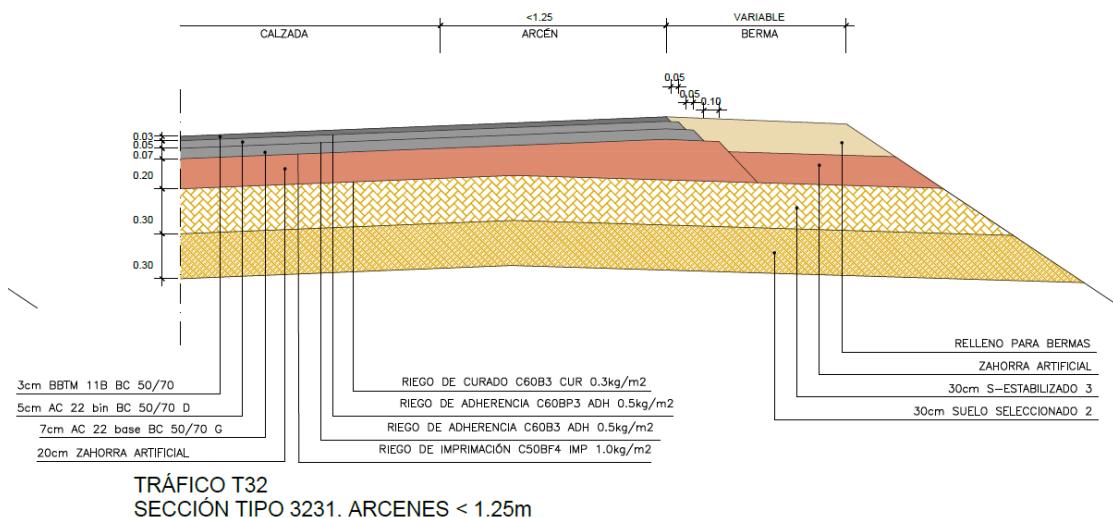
CALZADA

<1.25
ARCÉN

VARIABLE
BERMA

0.05
0.05
0.10

0.03
0.05
0.07

0.20

0.30

0.30

RELLENO PARA BERMAS
ZAHORRA ARTIFICIAL
30cm S–ESTABILIZADO 3
30cm SUELO SELECCIONADO 2

RIEGO DE CURADO C60B3 CUR 0.3kg/m2
RIEGO DE ADHERENCIA C60BP3 ADH 0.5kg/m2
RIEGO DE ADHERENCIA C60B3 ADH 0.5kg/m2
RIEGO DE IMPRIMACIÓN C50BF4 IMP 1.0kg/m2

3cm BBTM 11B BC 50/70
5cm AC 22 bin BC 50/70 D
7cm AC 22 base BC 50/70 G
20cm ZAHORRA ARTIFICIAL

TRÁFICO T32
SECCIÓN TIPO 3231. ARCENES < 1.25m